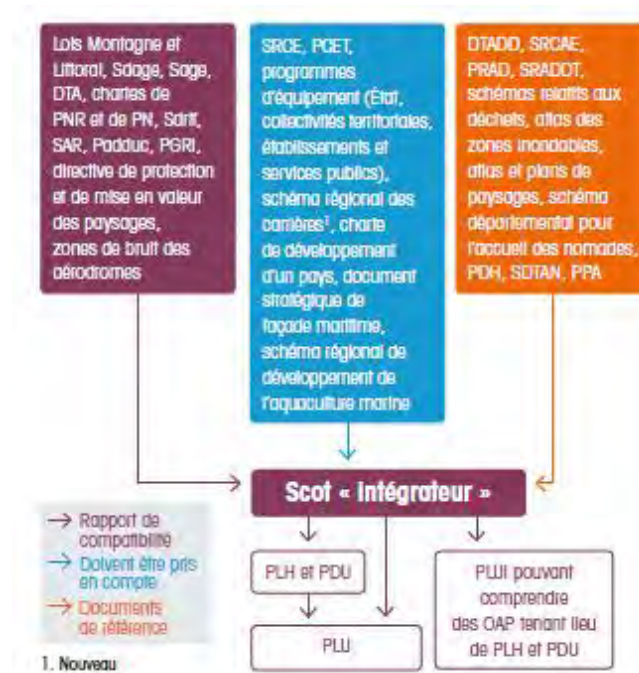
Lois Montagne et Littoral, Sdage, Sage, DTA, chartes de PNR et de PN, Sdrif, SAR, Padduc, PGRI, directive de protection et de mise en valeur des paysages, zones de bruit des aérodromes

SRCE, PCET, programmes d'équipement (État, collectivités territoriales, établissements et services publics), schéma régional des carrières$^1$, charte de développement d'un pays, document stratégique de façade maritime, schéma régional de développement de l'aquaculture marine

DTADD, SRCAE, PRAD, SRADDT, schémas relatifs aux déchets, atlas des zones inondables, atlas et plans de paysages, schéma départemental pour l'accueil des nomades, PDH, SDTAN, PPA

Scot « Intégrateur »

→ Rapport de compatibilité
→ Doivent être pris en compte
→ Documents de référence

PLH et PDU

PLU

PLUi pouvant comprendre des OAP tenant lieu de PLH et PDU

1. Nouveau